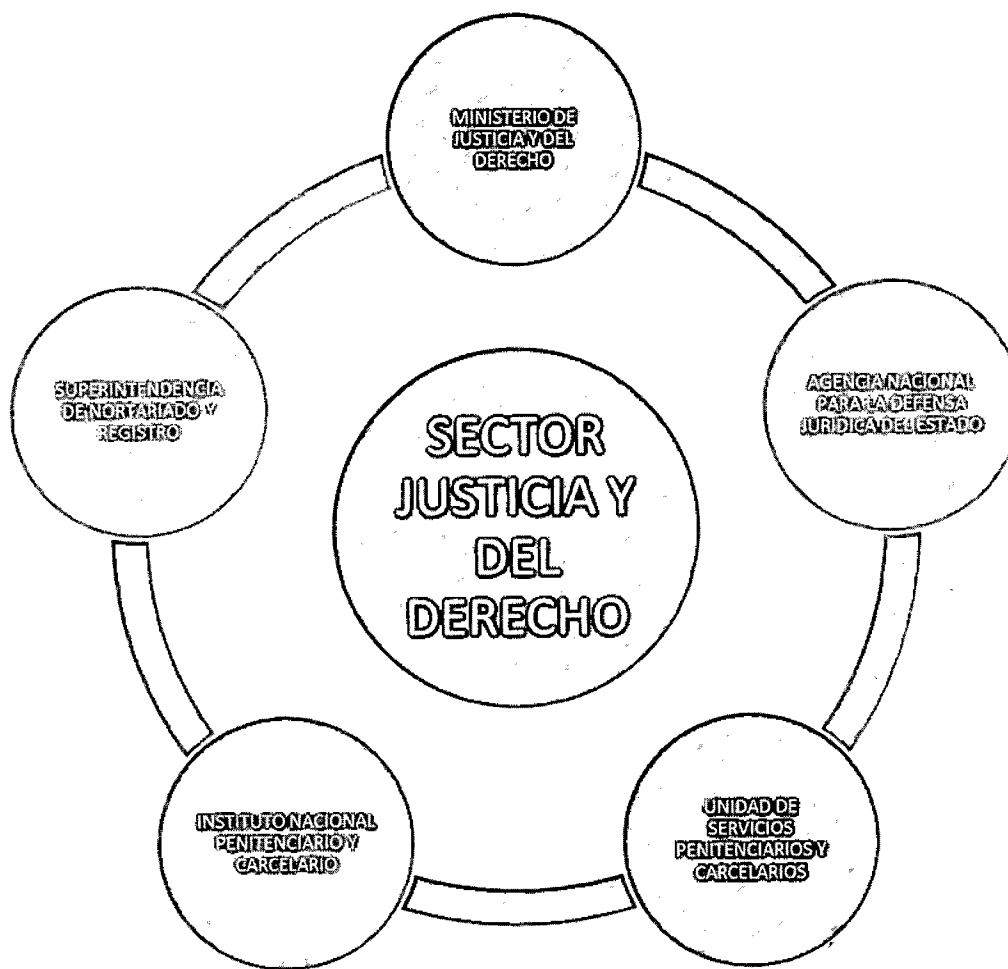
MINISTERIO DE JUSTICIA Y DEL DERECHO

SUPERINTENDENCIA DE NORTARIADO Y REGISTRO

SECTOR JUSTICIA Y DEL DERECHO

AGENCIA NACIONAL PARA LA DEFENSA JURIDICA DEL ESTADO

INSTITUTO NACIONAL PENITENCIARIO Y CARCELARIO

UNIDAD DE SERVICIOS PENITENCIARIOS Y CARCELARIOS